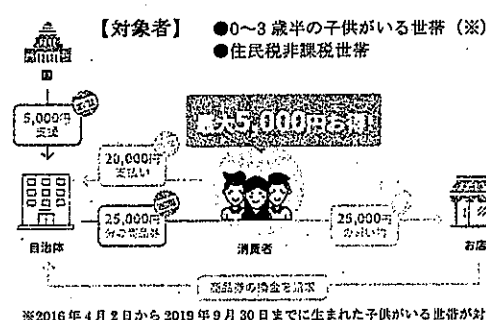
【対象者】 ●0～3 歳半の子供がいる世帯（※）
●住民税非課税世帯

国

5,000円 支援

最大5,000円お得!

20,000円 支払い

25,000円 分の商品券

25,000円 の買い物

自治体

消費者

お店

商品券の換金を請求

※2016 年 4 月 2 日から 2019 年 9 月 30 日までに生まれた子供がいる世帯が対